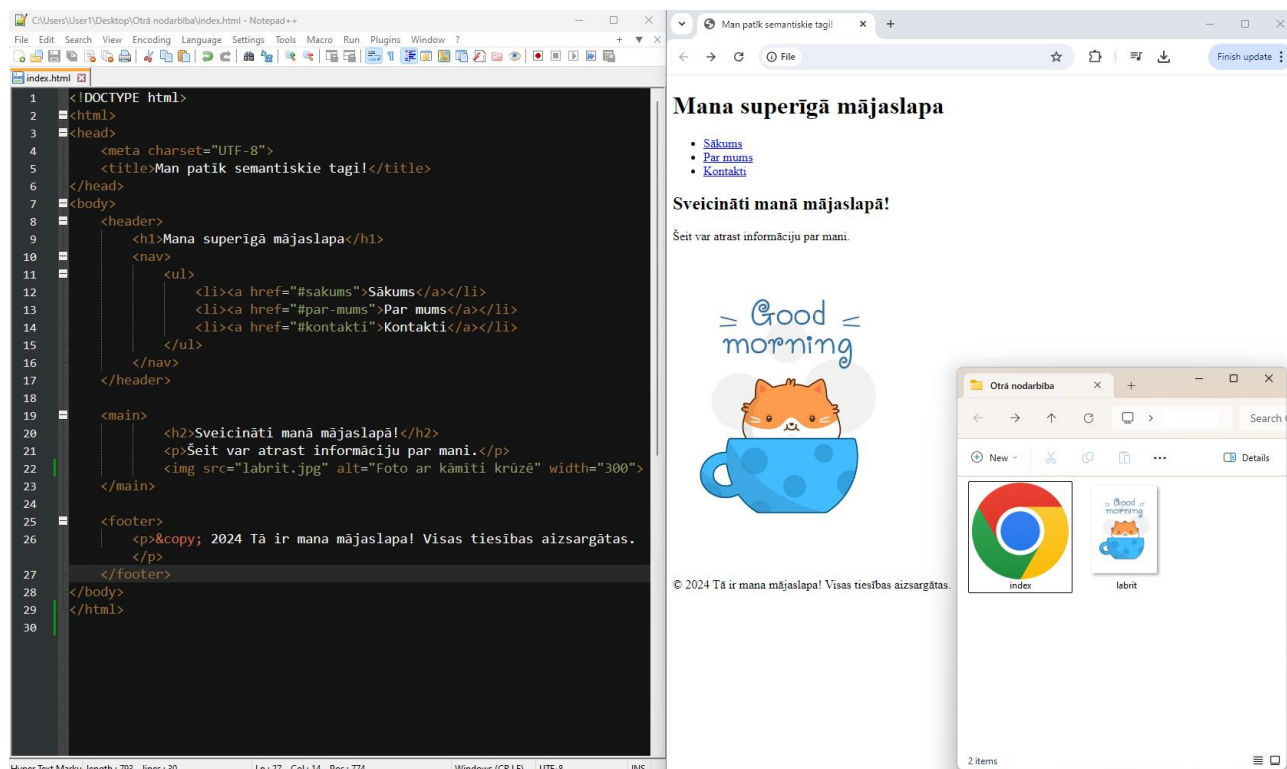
C:\Users\User1\Desktop\Otrā nodarbība\index.html - Notepad++

File Edit Search View Encoding Language Settings Tools Macro Run Plugins Window ?

index.html

1 <!DOCTYPE html>
2 <html>
3 <head>
4 <meta charset="UTF-8">
5 <title>Man patīk semantiskie tagi!</title>
6 </head>
7 <body>
8 <header>
9 <h1>Mana superīgā mājaslapa</h1>
10 <nav>
11 <ul>
12 <li><a href="#sakums">Sākums</a></li>
13 <li><a href="#par-mums">Par mums</a></li>
14 <li><a href="#kontakti">Kontakti</a></li>
15 </ul>
16 </nav>
17 </header>
18
19 <main>
20 <h2>Sveicināti manā mājaslapā!</h2>
21 <p>Šeit var atrast informāciju par mani.</p>
22 <img src="labrit.jpg" alt="Foto ar kāmīti krūzē" width="300">
23 </main>
24
25 <footer>
26 <p>&copy; 2024 Tā ir mana mājaslapa! Visas tiesības aizsargātas.
</p>
27 </footer>
28 </body>
29 </html>
30

Hyper Text Marku length : 793 lines : 30 Ln : 27 Col : 14 Pos : 774 Windows (CR LF) UTF-8 INS

Man patīk semantiskie tagi!

File

Finish update

Mana superīgā mājaslapa

• Sākums
• Par mums
• Kontakti

Sveicināti manā mājaslapā!

Šeit var atrast informāciju par mani.

Good morning

© 2024 Tā ir mana mājaslapa! Visas tiesības aizsargātas.

Otrā nodarbība

Search

New

Details

index

labrit

2 items